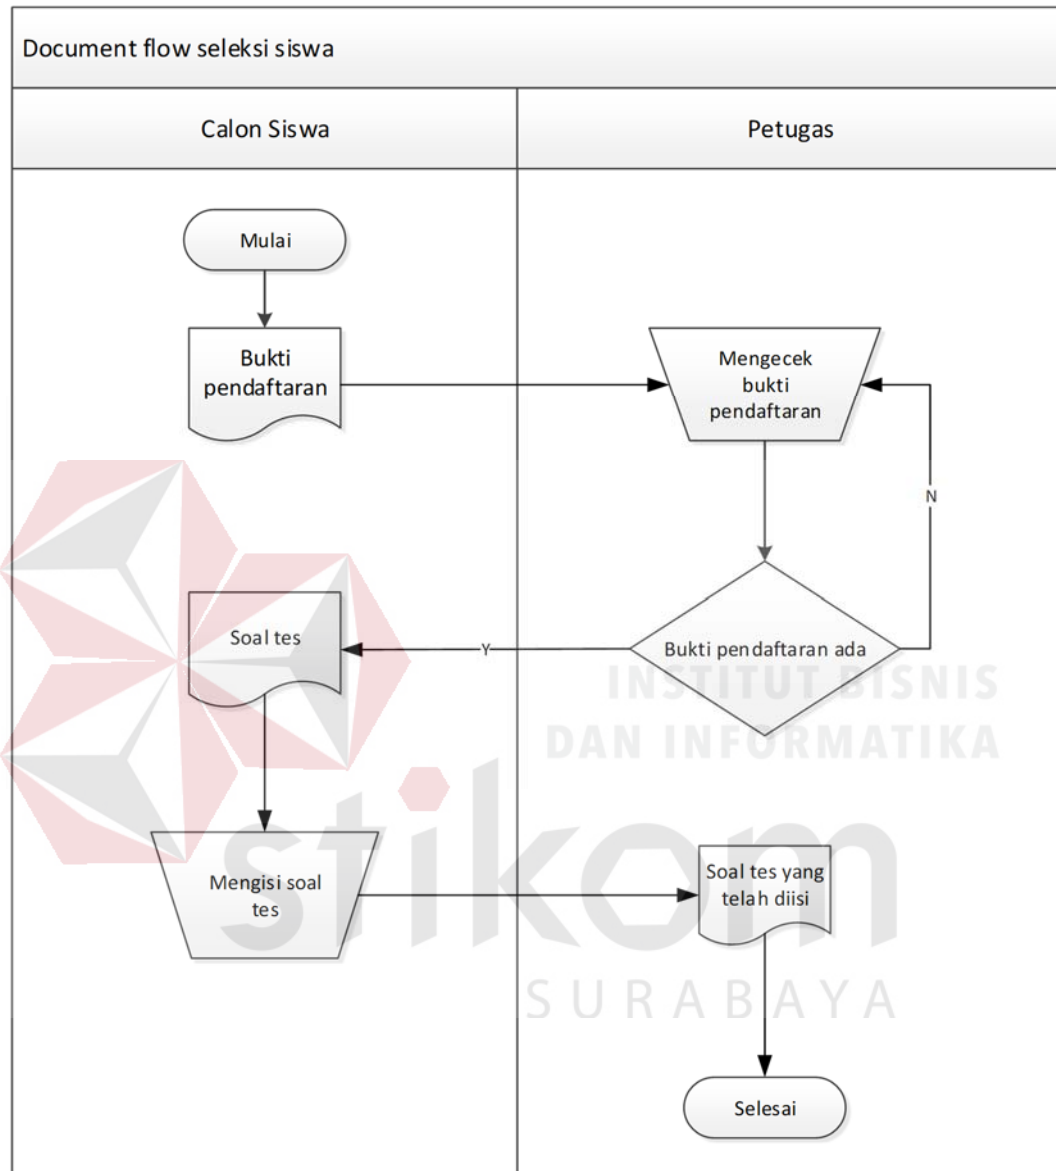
Document flow seleksi siswa

Calon Siswa

Petugas

Mulai

Bukti pendaftaran

Mengecek bukti pendaftaran

N

Soal tes

Y

Bukti pendaftaran ada

INSTITUT BISNIS DAN INFORMATIKA

stikom

Mengisi soal tes

Soal tes yang telah diisi

SURABAYA

Selesai